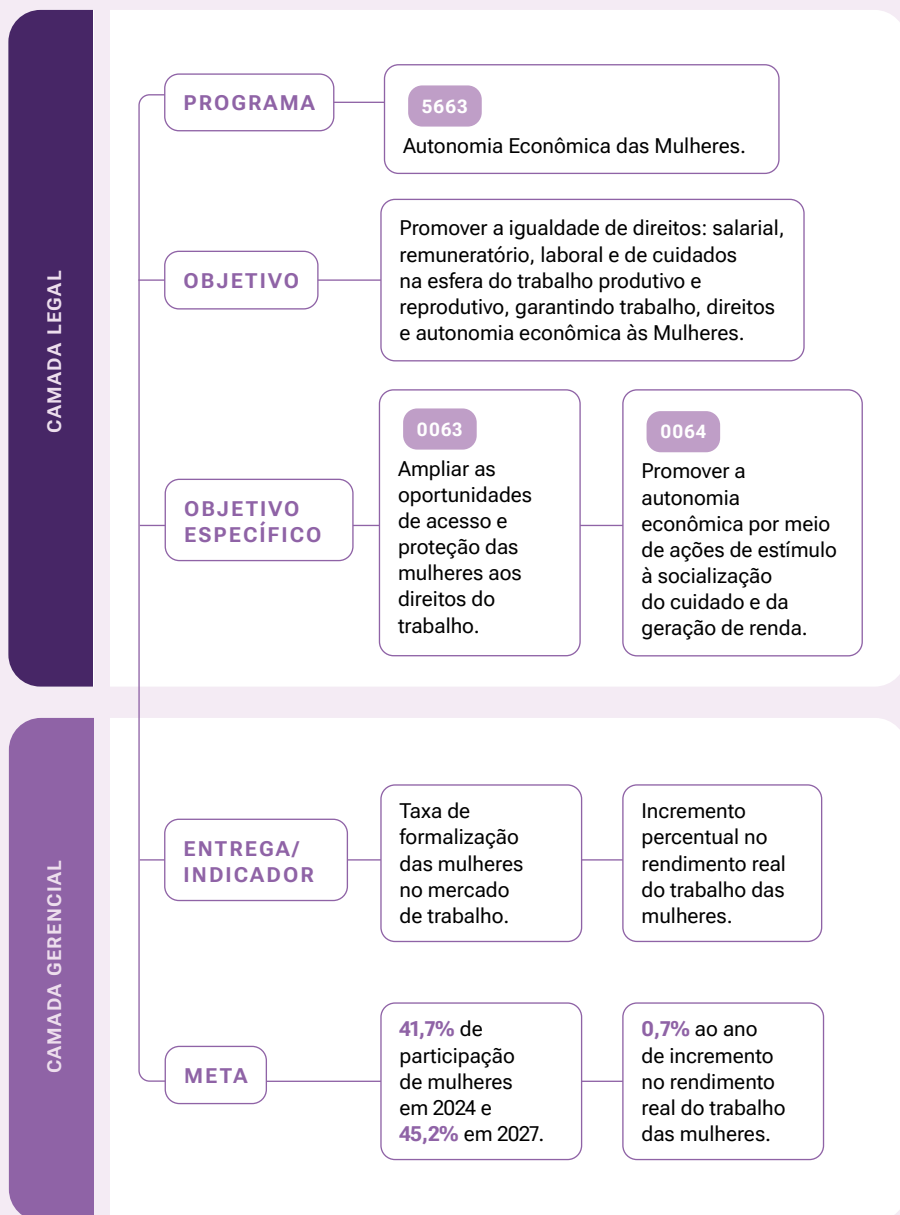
CAMADA LEGAL

PROGRAMA

5663
Autonomia Econômica das Mulheres.

OBJETIVO

Promover a igualdade de direitos: salarial, remuneratório, laboral e de cuidados na esfera do trabalho produtivo e reprodutivo, garantindo trabalho, direitos e autonomia econômica às Mulheres.

OBJETIVO ESPECÍFICO

0063
Ampliar as oportunidades de acesso e proteção das mulheres aos direitos do trabalho.

0064
Promover a autonomia econômica por meio de ações de estímulo à socialização do cuidado e da geração de renda.

CAMADA GERENCIAL

ENTREGA/ INDICADOR

Taxa de formalização das mulheres no mercado de trabalho.

Incremento percentual no rendimento real do trabalho das mulheres.

META

41,7% de participação de mulheres em 2024 e 45,2% em 2027.

0,7% ao ano de incremento no rendimento real do trabalho das mulheres.